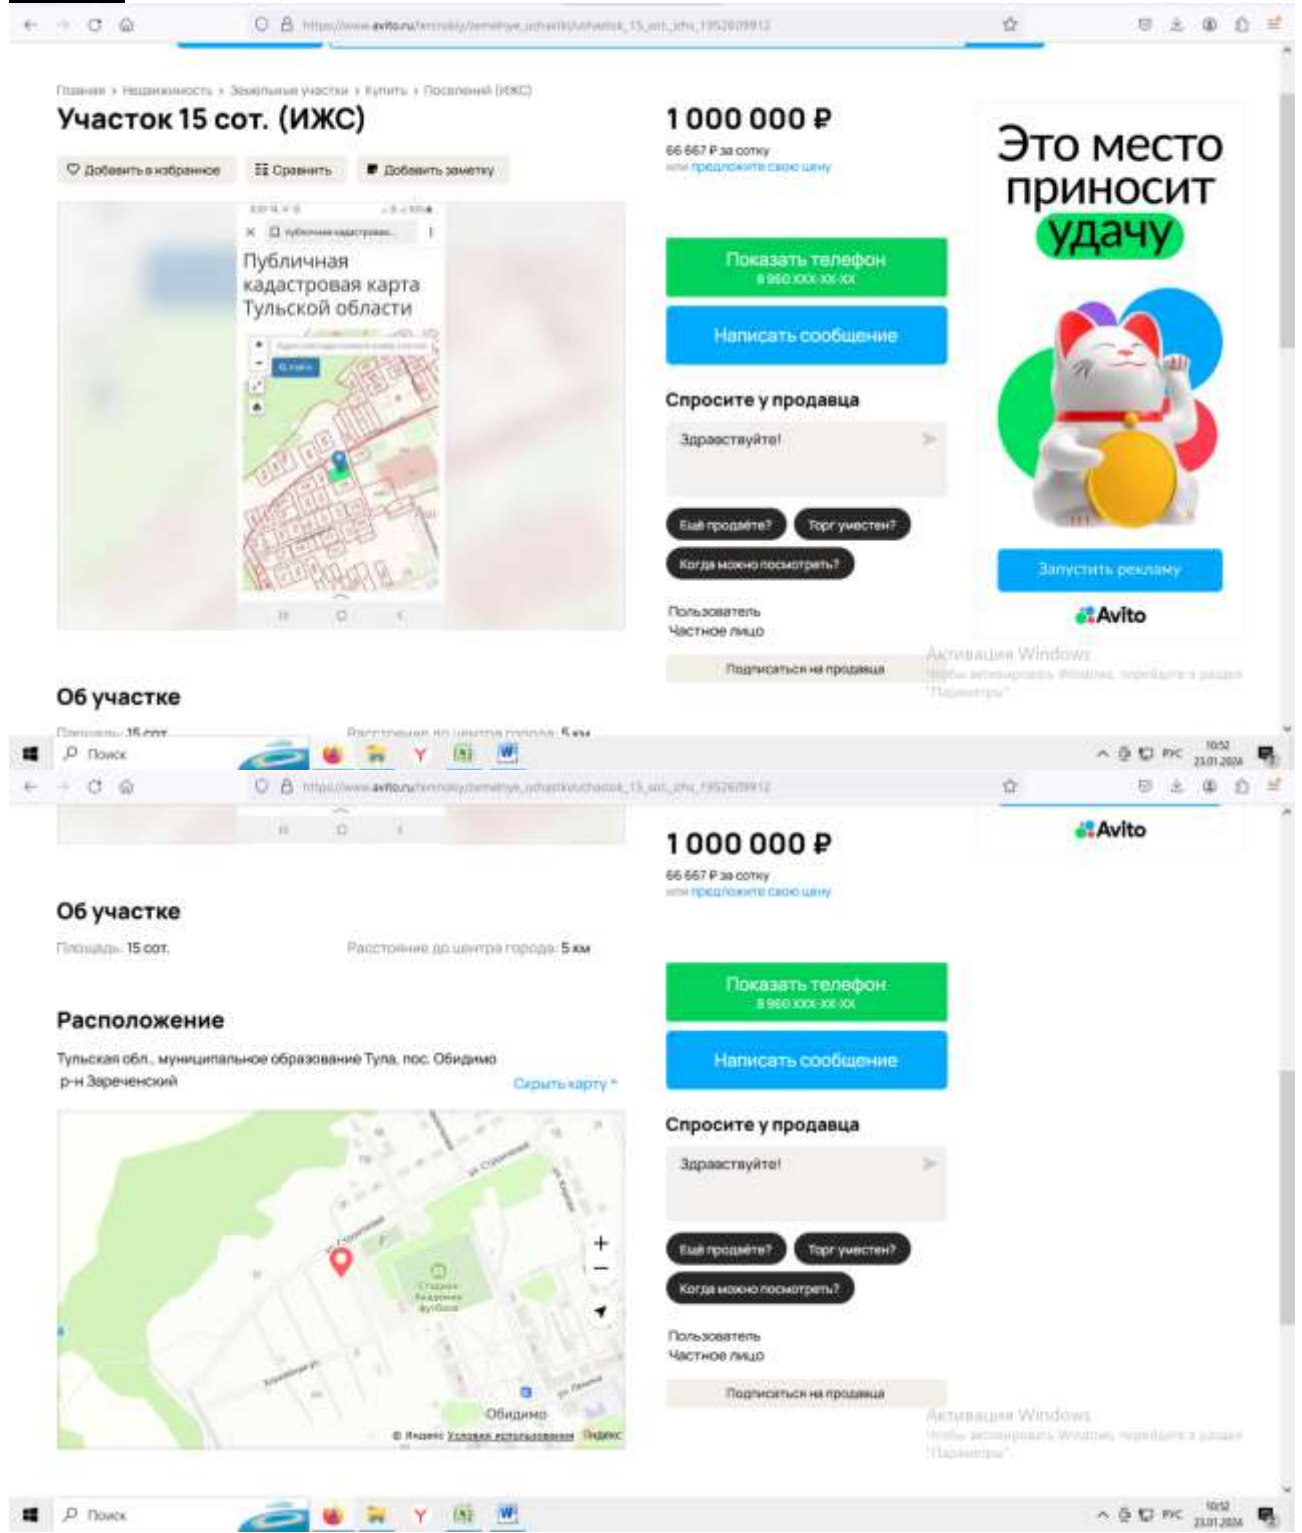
Главная › Недвижимость › Земельные участки › Купить › Поселений (ИЖС)

Участок 15 сот. (ИЖС)

Добавить в избранное Сравнить Добавить заметку

Публичная кадастровая карта Тульской области

1 000 000 ₽

66 667 ₽ за сотку
или предложите свою цену

Показать телефон
8 960 ХХХ-ХХ-ХХ

Написать сообщение

Спросите у продавца

Здравствуйте!

Ещё продаёте? Торг уместен? Когда можно посмотреть?

Пользователь
Частное лицо

Подписаться на продавца

Это место приносит удачу

Запустить рекламу

Avito

Активация Windows
Чтобы активировать Windows, перейдите в раздел "Параметры".

Об участке

Поиск

РУС 10:52 23.01.2024

1 000 000 ₽

66 667 ₽ за сотку
или предложите свою цену

Avito

Об участке

Площадь: 15 сот.

Расстояние до центра города: 5 км

Расположение

Тульская обл., муниципальное образование Тула, пос. Обидимо
р-н Зареченский

Скрыть карту

Показать телефон
8 960 ХХХ-ХХ-ХХ

Написать сообщение

Спросите у продавца

Здравствуйте!

Ещё продаёте? Торг уместен? Когда можно посмотреть?

Пользователь
Частное лицо

Подписаться на продавца

Обидимо

© Яндекс Условия использования Яндекс

Активация Windows
Чтобы активировать Windows, перейдите в раздел "Параметры".

Поиск

РУС 10:52 23.01.2024